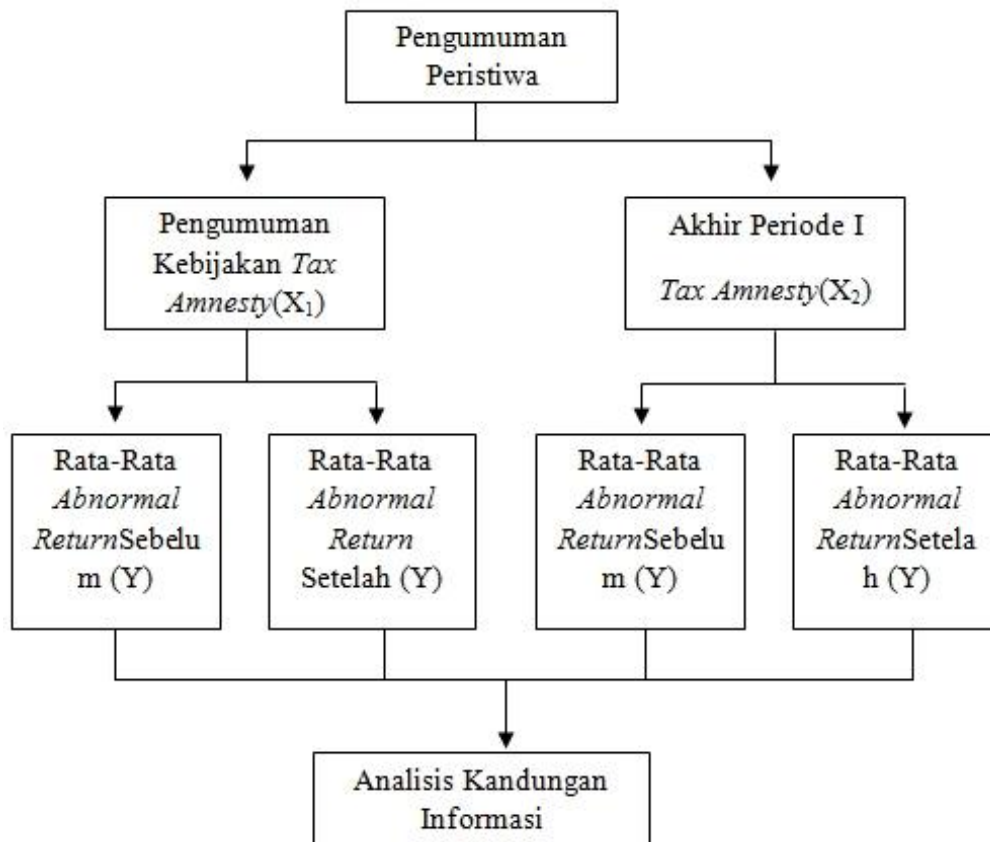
Pengumuman Peristiwa

Pengumuman Kebijakan Tax Amnesty($X_1$)

Akhir Periode I

Tax Amnesty($X_2$)

Rata-Rata Abnormal ReturnSebelum (Y)

Rata-Rata Abnormal Return Setelah (Y)

Rata-Rata Abnormal ReturnSebelum (Y)

Rata-Rata Abnormal ReturnSetelah (Y)

Analisis Kandungan Informasi